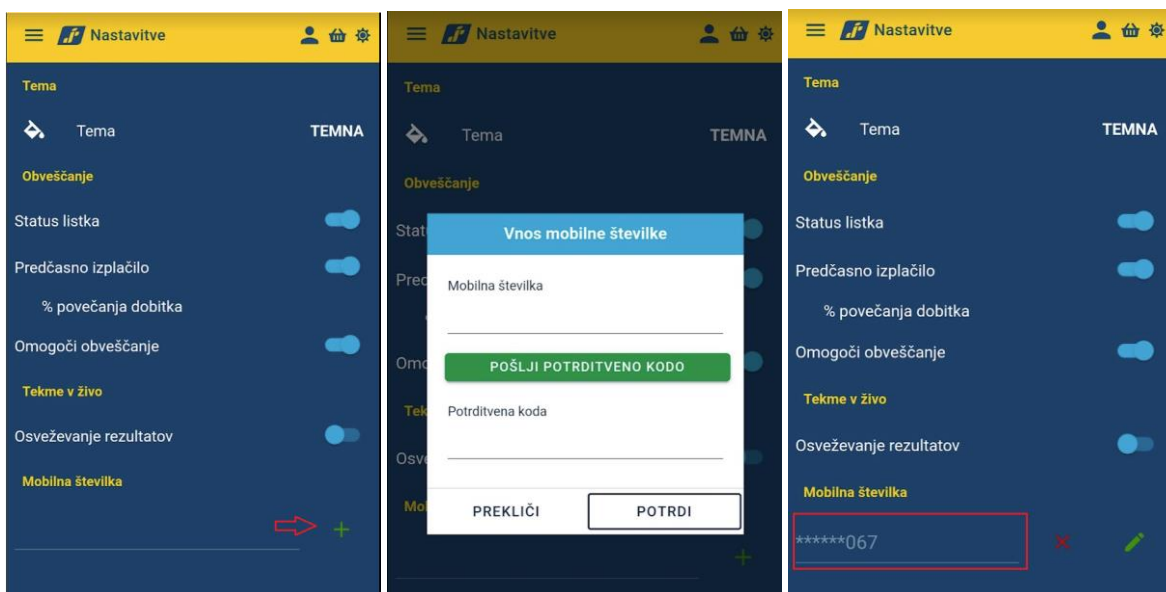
Nastavitve

Tema

Tema TEMNA

Obveščanje

Status listka

Predčasno izplačilo

% povečanja dobitka

Omogoči obveščanje

Tekme v živo

Osveževanje rezultatov

Mobilna številka

+

Nastavitve

Tema

Tema TEMNA

Obveščanje

Stat

Pred

Omo

Tek

Osve

Mo

Vnos mobilne številke

Mobilna številka

POŠLJI POTRDITVENO KODO

Potrditvena koda

PREKLIČI

POTRDI

+

Nastavitve

Tema

Tema TEMNA

Obveščanje

Status listka

Predčasno izplačilo

% povečanja dobitka

Omogoči obveščanje

Tekme v živo

Osveževanje rezultatov

Mobilna številka

******067